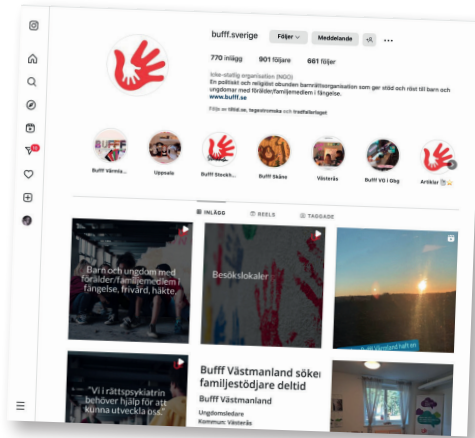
bufff.sverige Följer Meddelande

770 inlägg 901 följare 661 följer

Icke-statlig organisation (NGO)
En politiskt och religiöst obunden barnrättsorganisation som ger stöd och röst till barn och ungdomar med förälder/familjemedlem i fängelse.
www.bufff.se

Följs av tillfdl.se, tegestromska och tradfallerlaget

Bufff Värmla... Uppsala Bufff Stockh... Bufff Skåne Västerås Bufff VG i Gbg Artiklar

INLÄGG REELS TAGGADE

Barn och ungdom med förälder/familjemedlem i fängelse, frivård, häkte.

Besökslokaler

Bufff Värmland haft en

"Vi i rättspsykiatrin behöver hjälp för att kunna utveckla oss."

Bufff Västmanland söker familjestödjare deltid

Bufff Västmanland

Ungdomsledare
Kommun: Västerås